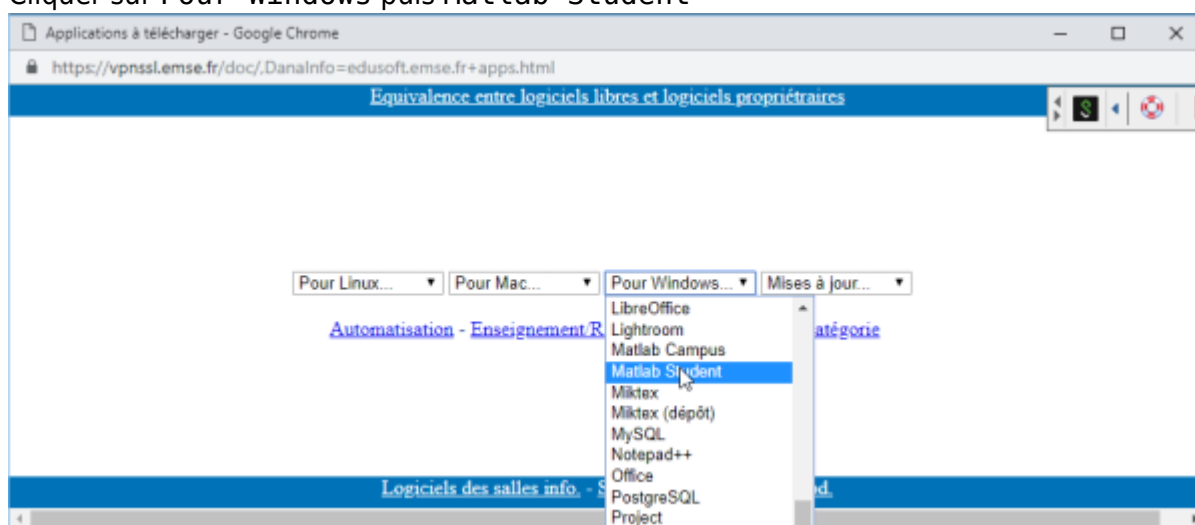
Cliquer sur Pour Windows puis Matlab Student

Applications à télécharger - Google Chrome

https://vpnssl.emse.fr/doc/,DanaInfo=edusoft.emse.fr+apps.html

Equivalence entre logiciels libres et logiciels propriétaires

Pour Linux... Pour Mac... Pour Windows... Mises à jour...

LibreOffice
Lightroom
Matlab Campus
Matlab Student
Miktex
Miktex (dépôt)
MySQL
Notepad++
Office
PostgreSQL
Project

Automatisation - Enseignement/R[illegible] atégorie

Logiciels des salles info. - S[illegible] od.